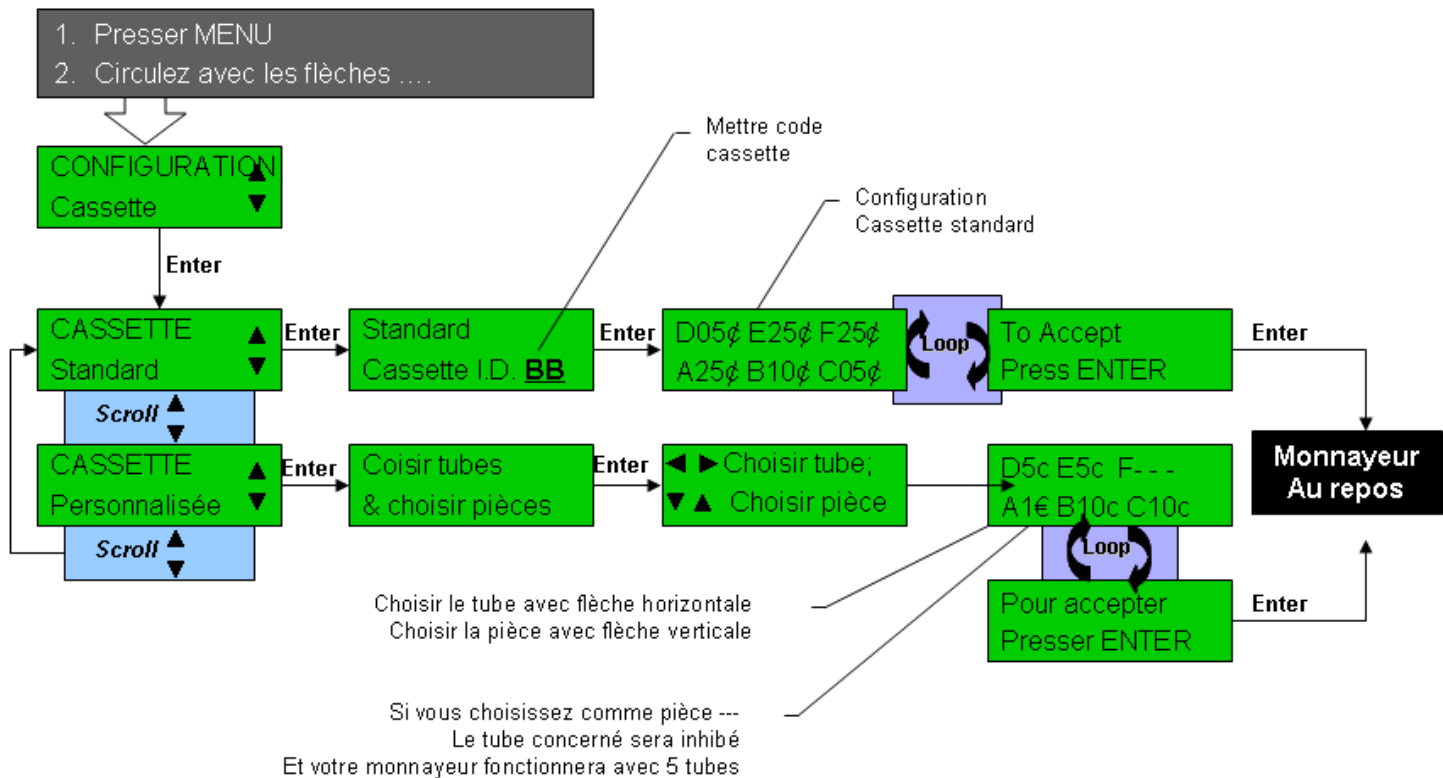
1. Presser MENU
2. Circulez avec les flèches ....

CONFIGURATION ▲
Cassette ▼

Enter

CASSETTE ▲
Standard ▼

Scroll ▲▼

CASSETTE ▲
Personnalisée ▼

Scroll ▲▼

Enter

Standard
Cassette I.D. BB

Mettre code cassette

Enter

D05¢ E25¢ F25¢
A25¢ B10¢ C05¢

Configuration
Cassette standard

Loop

To Accept
Press ENTER

Enter

Monnayeur
Au repos

Enter

Coisir tubes
& choisir pièces

Enter

◄ ►Choisir tube;
▼▲ Choisir pièce

D5c E5c F- - -
A1€ B10c C10c

Loop

Pour accepter
Presser ENTER

Enter

Choisir le tube avec flèche horizontale
Choisir la pièce avec flèche verticale

Si vous choisissez comme pièce ---
Le tube concerné sera inhibé
Et votre monnayeur fonctionnera avec 5 tubes